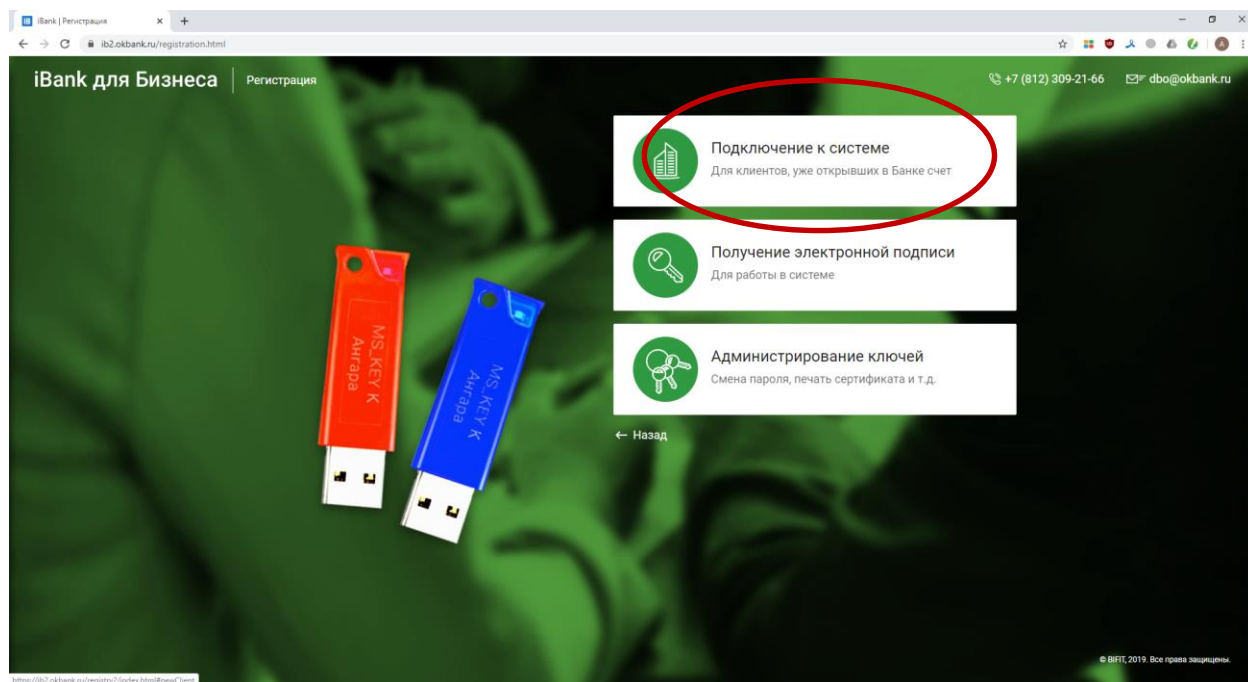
iBank | Регистрация

ib2.okbank.ru/registration.html

iBank для Бизнеса | Регистрация

+7 (812) 309-21-66 dbo@okbank.ru

Подключение к системе
Для клиентов, уже открывших в Банке счет

Получение электронной подписи
Для работы в системе

Администрирование ключей
Смена пароля, печать сертификата и т.д.

← Назад

MS_KEY K
Ангара

MS_KEY K
Ангара

© BIFIT, 2019. Все права защищены.

https://ib2.okbank.ru/registry2/index.html#newClient